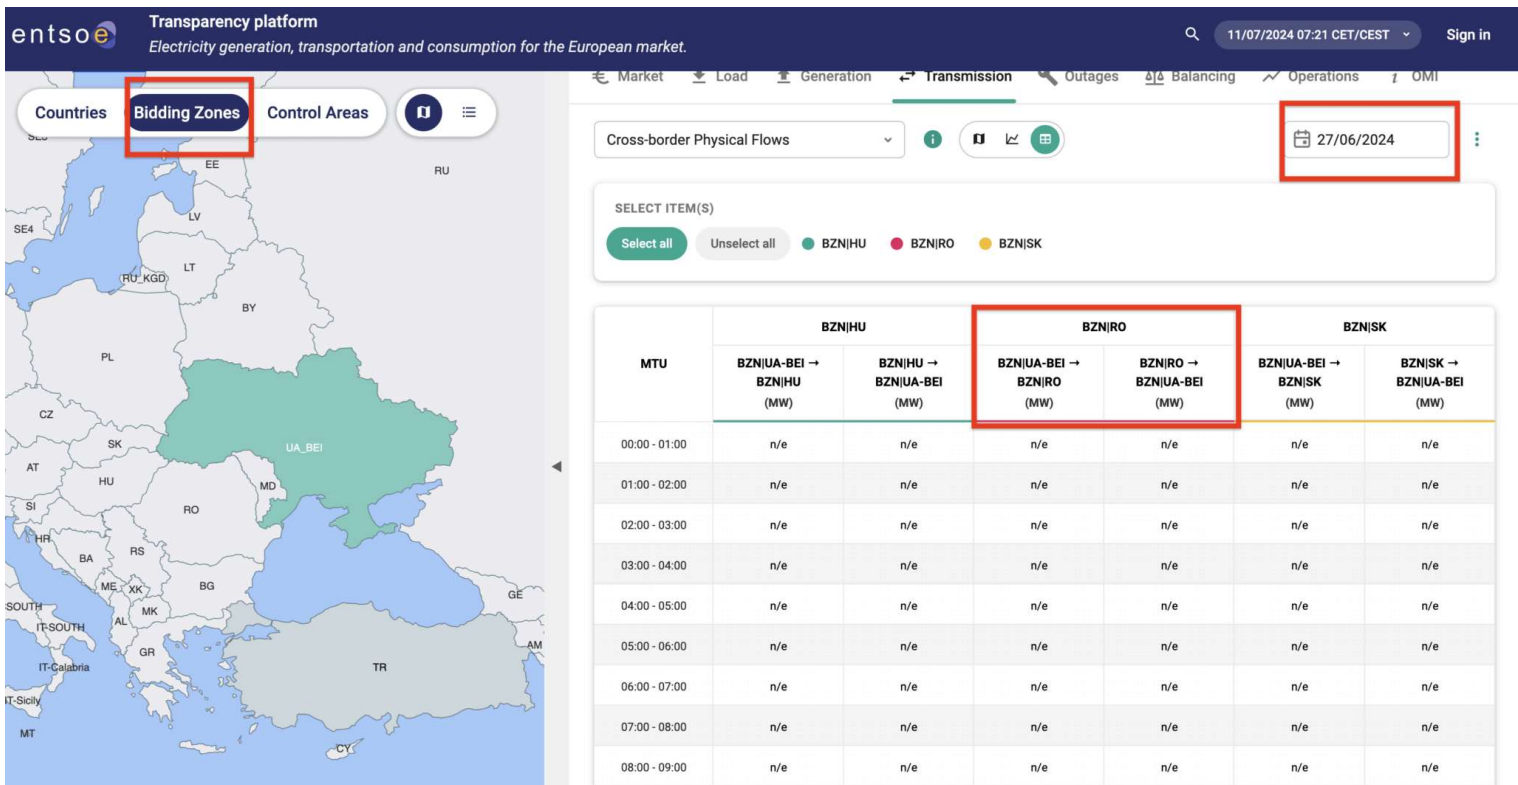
entsoe
Transparency platform
Electricity generation, transportation and consumption for the European market.

11/07/2024 07:21 CET/CEST
Sign in

Countries
Bidding Zones
Control Areas

Market
Load
Generation
Transmission
Outages
Balancing
Operations
OMI

Cross-border Physical Flows
27/06/2024

SELECT ITEM(S)
Select all
Unselect all
BZN|HU
BZN|RO
BZN|SK

SE4
EE
RU
LV
LT
RU_KGD
BY
PL
CZ
SK
UA_BEI
AT
HU
MD
SI
RO
HR
BA
RS
ME
XK
BG
GE
SOUTH
MK
IT-SOUTH
AL
AM
GR
IT-Calabria
TR
IT-Sicily
MT
CY

| MTU | BZN\|HU: BZN\|UA-BEI → BZN\|HU (MW) | BZN\|HU: BZN\|HU → BZN\|UA-BEI (MW) | BZN\|RO: BZN\|UA-BEI → BZN\|RO (MW) | BZN\|RO: BZN\|RO → BZN\|UA-BEI (MW) | BZN\|SK: BZN\|UA-BEI → BZN\|SK (MW) | BZN\|SK: BZN\|SK → BZN\|UA-BEI (MW) |
|---|---|---|---|---|---|---|
| 00:00 - 01:00 | n/e | n/e | n/e | n/e | n/e | n/e |
| 01:00 - 02:00 | n/e | n/e | n/e | n/e | n/e | n/e |
| 02:00 - 03:00 | n/e | n/e | n/e | n/e | n/e | n/e |
| 03:00 - 04:00 | n/e | n/e | n/e | n/e | n/e | n/e |
| 04:00 - 05:00 | n/e | n/e | n/e | n/e | n/e | n/e |
| 05:00 - 06:00 | n/e | n/e | n/e | n/e | n/e | n/e |
| 06:00 - 07:00 | n/e | n/e | n/e | n/e | n/e | n/e |
| 07:00 - 08:00 | n/e | n/e | n/e | n/e | n/e | n/e |
| 08:00 - 09:00 | n/e | n/e | n/e | n/e | n/e | n/e |